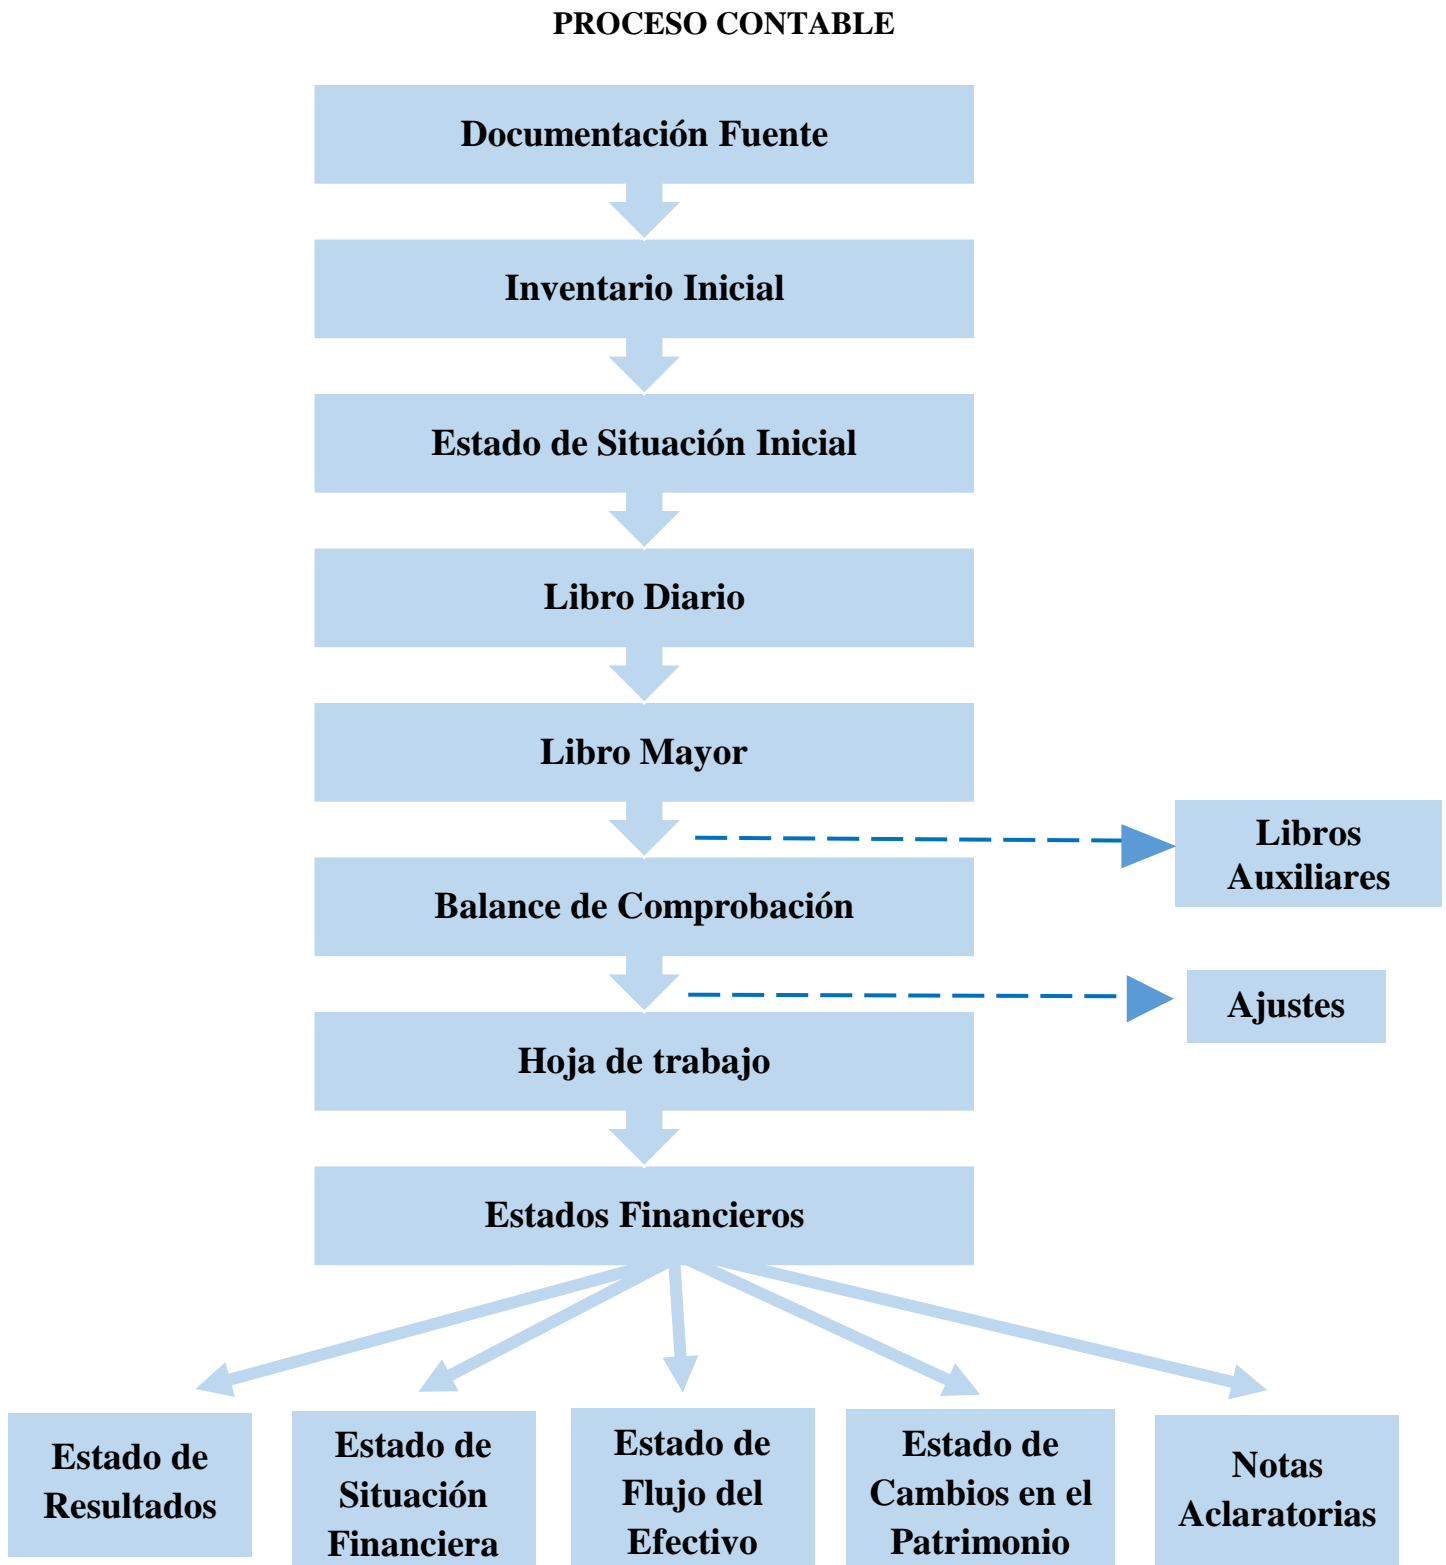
PROCESO CONTABLE

Documentación Fuente

Inventario Inicial

Estado de Situación Inicial

Libro Diario

Libro Mayor

Libros Auxiliares

Balance de Comprobación

Ajustes

Hoja de trabajo

Estados Financieros

Estado de Resultados

Estado de Situación Financiera

Estado de Flujo del Efectivo

Estado de Cambios en el Patrimonio

Notas Aclaratorias